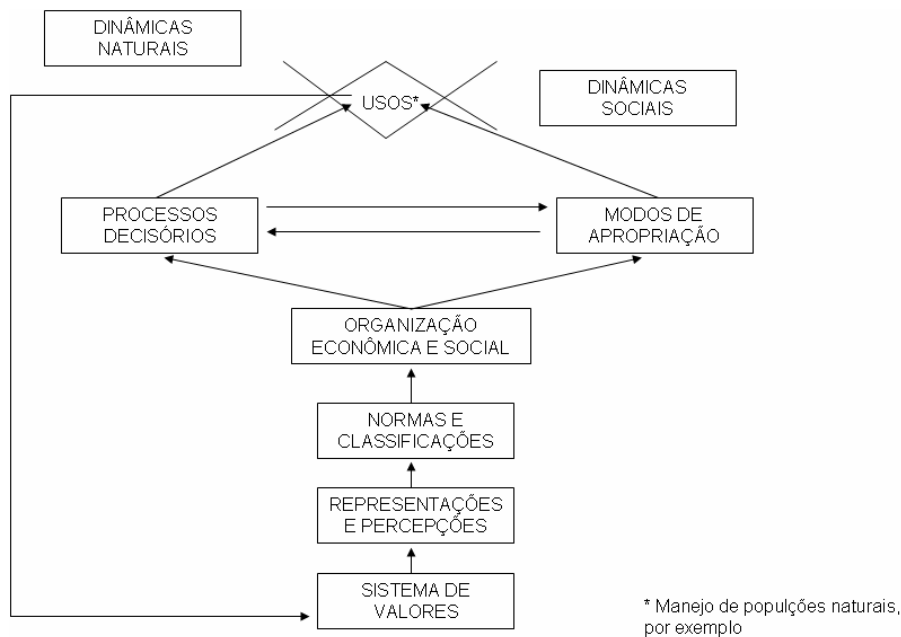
DINÂMICAS NATURAIS

USOS*

DINÂMICAS SOCIAIS

PROCESSOS DECISÓRIOS

MODOS DE APROPRIAÇÃO

ORGANIZAÇÃO ECONÔMICA E SOCIAL

NORMAS E CLASSIFICAÇÕES

REPRESENTAÇÕES E PERCEPÇÕES

SISTEMA DE VALORES

* Manejo de populções naturais, por exemplo